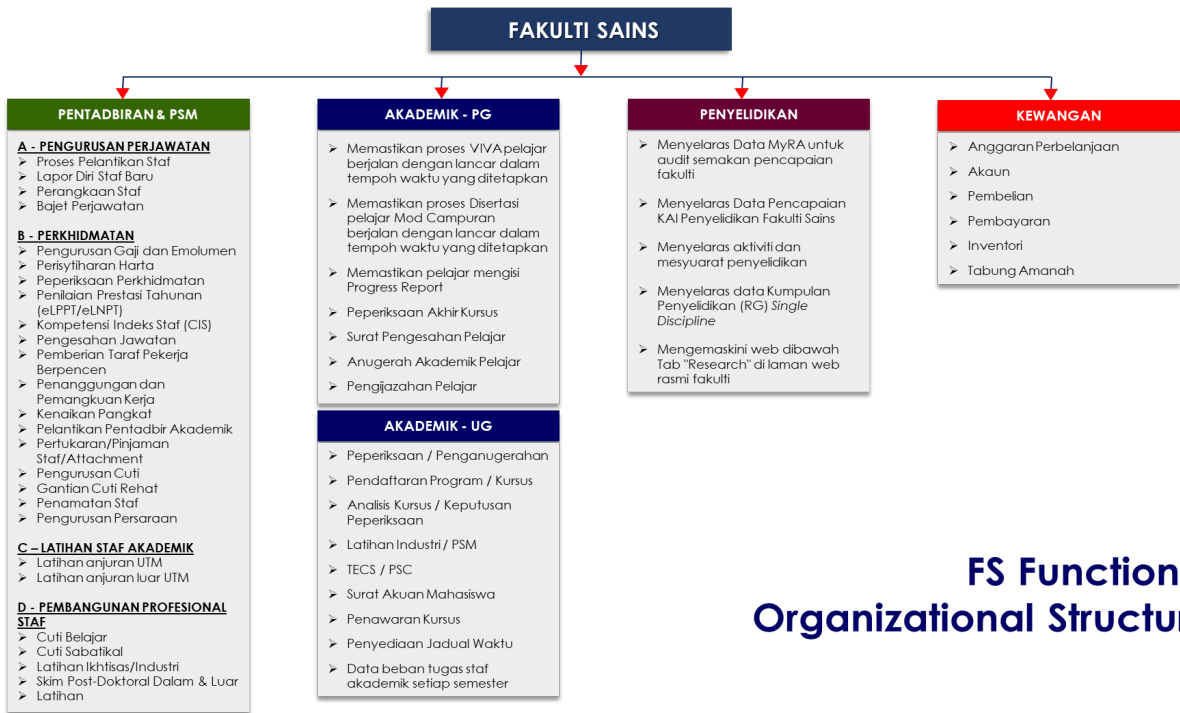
FAKULTI SAINS

PENTADBIRAN & PSM

A - PENGURUSAN PERJAWATAN
- Proses Pelantikan Staf
- Lapor Diri Staf Baru
- Perangkaan Staf
- Bajet Perjawatan

B - PERKHIDMATAN
- Pengurusan Gaji dan Emolumen
- Perisytiharan Harta
- Peperiksaan Perkhidmatan
- Penilaian Prestasi Tahunan (eLPPT/eLNPT)
- Kompetensi Indeks Staf (CIS)
- Pengesahan Jawatan
- Pemberian Taraf Pekerja Berpencen
- Penanggungan dan Pemangkuan Kerja
- Kenaikan Pangkat
- Pelantikan Pentadbir Akademik
- Pertukaran/Pinjaman Staf/Attachment
- Pengurusan Cuti
- Gantian Cuti Rehat
- Penamatan Staf
- Pengurusan Persaraan

C – LATIHAN STAF AKADEMIK
- Latihan anjuran UTM
- Latihan anjuran luar UTM

D - PEMBANGUNAN PROFESIONAL STAF
- Cuti Belajar
- Cuti Sabatikal
- Latihan Ikhtisas/Industri
- Skim Post-Doktoral Dalam & Luar
- Latihan

AKADEMIK - PG
- Memastikan proses VIVA pelajar berjalan dengan lancar dalam tempoh waktu yang ditetapkan
- Memastikan proses Disertasi pelajar Mod Campuran berjalan dengan lancar dalam tempoh waktu yang ditetapkan
- Memastikan pelajar mengisi Progress Report
- Peperiksaan Akhir Kursus
- Surat Pengesahan Pelajar
- Anugerah Akademik Pelajar
- Pengijazahan Pelajar

AKADEMIK - UG
- Peperiksaan / Penganugerahan
- Pendaftaran Program / Kursus
- Analisis Kursus / Keputusan Peperiksaan
- Latihan Industri / PSM
- TECS / PSC
- Surat Akuan Mahasiswa
- Penawaran Kursus
- Penyediaan Jadual Waktu
- Data beban tugas staf akademik setiap semester

PENYELIDIKAN
- Menyelaras Data MyRA untuk audit semakan pencapaian fakulti
- Menyelaras Data Pencapaian KAI Penyelidikan Fakulti Sains
- Menyelaras aktiviti dan mesyuarat penyelidikan
- Menyelaras data Kumpulan Penyelidikan (RG) Single Discipline
- Mengemaskini web dibawah Tab "Research" di laman web rasmi fakulti

KEWANGAN
- Anggaran Perbelanjaan
- Akaun
- Pembelian
- Pembayaran
- Inventori
- Tabung Amanah

FS Function
Organizational Structu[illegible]